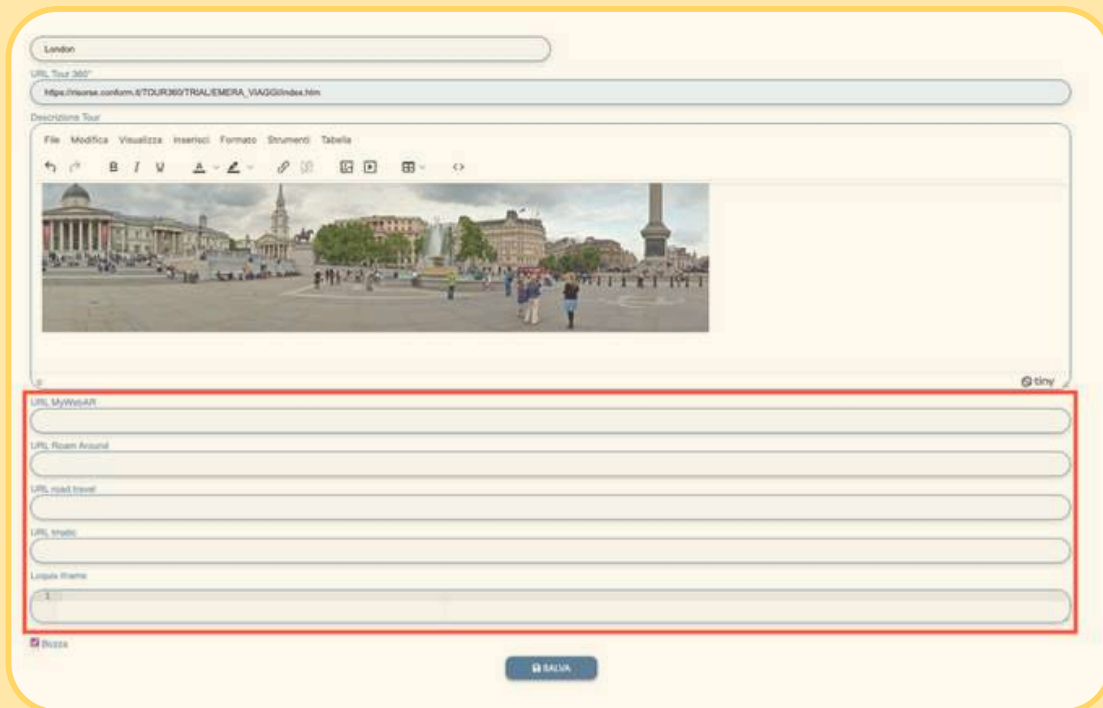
London

URL Tour 360°

https://risorse.conform.it/TOUR360/TRIAL/EMERA_VIAGGI/index.htm

Descrizione Tour

File Modifica Visualizza Inserisci Formato Strumenti Tabella

B I U

p

tiny

URL MyWebAR

URL Roam Around

URL road travel

URL tmatic

Loquis iframe

1

Bozza

SALVA